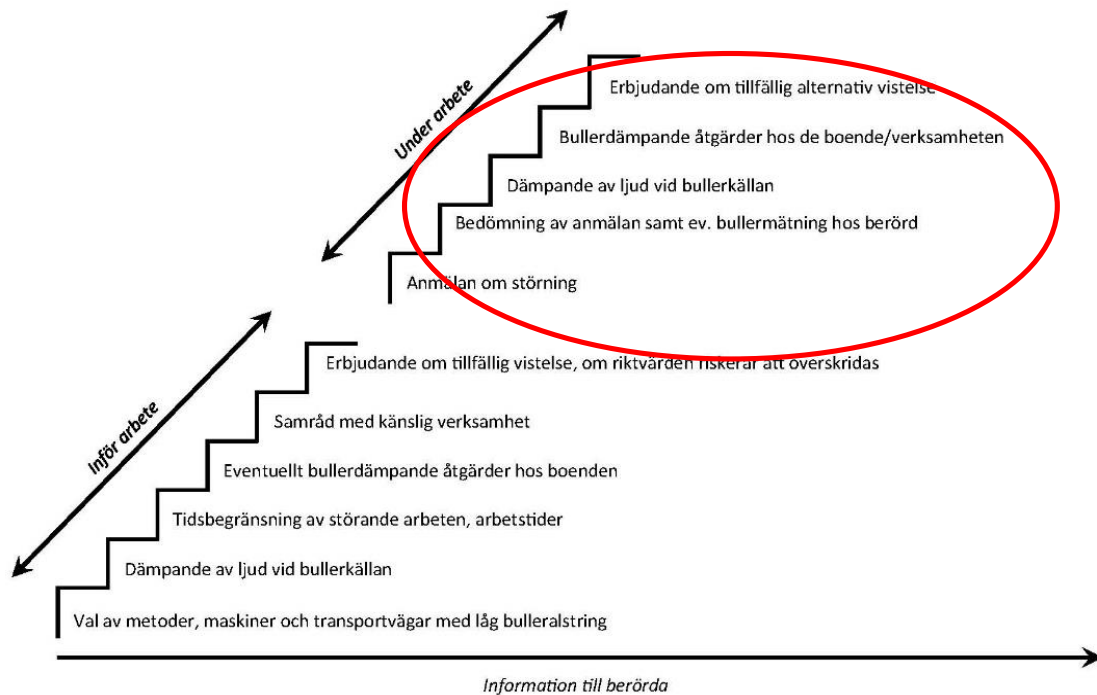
Under arbete

Erbjudande om tillfällig alternativ vistelse

Bullerdämpande åtgärder hos de boende/verksamheten

Dämpande av ljud vid bullerkällan

Bedömning av anmälan samt ev. bullermätning hos berörd

Anmälan om störning

Inför arbete

Erbjudande om tillfällig vistelse, om riktvärden riskerar att överskridas

Samråd med känslig verksamhet

Eventuellt bullerdämpande åtgärder hos boenden

Tidsbegränsning av störande arbeten, arbetstider

Dämpande av ljud vid bullerkällan

Val av metoder, maskiner och transportvägar med låg bulleralstring

Information till berörda